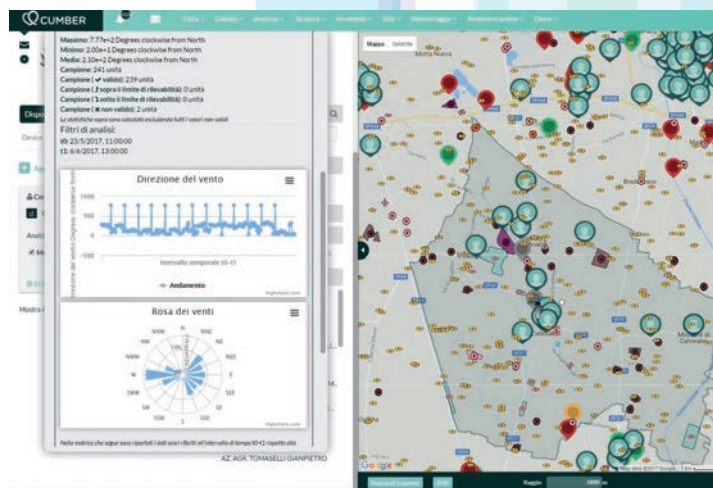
CUMBER

Filtra · Calcola · Analizza · Sicurezza · Incidenti · WEI · Messaggi · Amministrazione · Utente

Massimo: 7.77e+2 Degrees clockwise from North
Minimo: 2.00e+1 Degrees clockwise from North
Media: 2.10e+2 Degrees clockwise from North
Campione: 241 unità
Campione (✔ validi): 239 unità
Campione (⬆ sopra il limite di rilevabilità): 0 unità
Campione (⬇ sotto il limite di rilevabilità): 0 unità
Campione (✖ non validi): 2 unità
Le statistiche sopra sono calcolate escludendo tutti i valori non validi

Filtri di analisi:
t0: 23/5/2017, 11:00:00
t1: 6/6/2017, 13:00:00

Direzione del vento

Intervallo temporale t0-t1

Andamento

Highcharts.com

Rosa dei venti

N
NNE
NE
ENE
E
ESE
SE
SSE
S
SSW
SW
WSW
W
WNW
NW
NNW

Highcharts.com

Nella matrice che segue sono riportati i dati orari riferiti all'intervallo di tempo t0-t1 rispetto alla

AZ. AGR. TOMASELLI GIANPIETRO

Mappa Satellite

Motta Nuova

Google

Raggio 1000 m